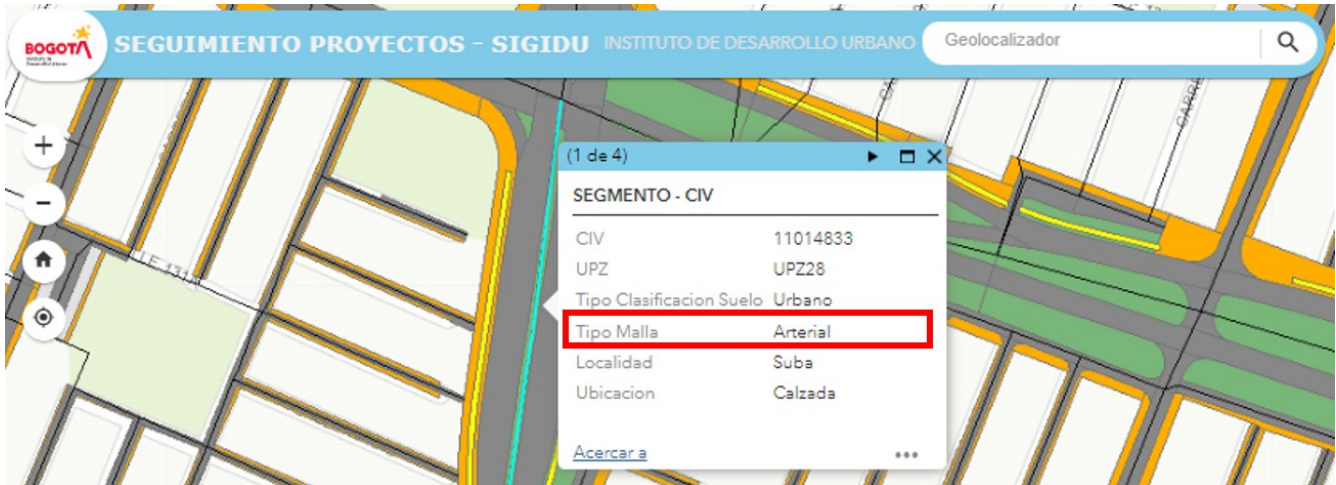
BOGOTÁ

SEGUIMIENTO PROYECTOS - SIGIDU INSTITUTO DE DESARROLLO URBANO

Geolocalizador

(1 de 4)

SEGMENTO - CIV

| | |
|---|---|
| CIV | 11014833 |
| UPZ | UPZ28 |
| Tipo Clasificacion Suelo | Urbano |
| Tipo Malla | Arterial |
| Localidad | Suba |
| Ubicacion | Calzada |

Acercar a

...